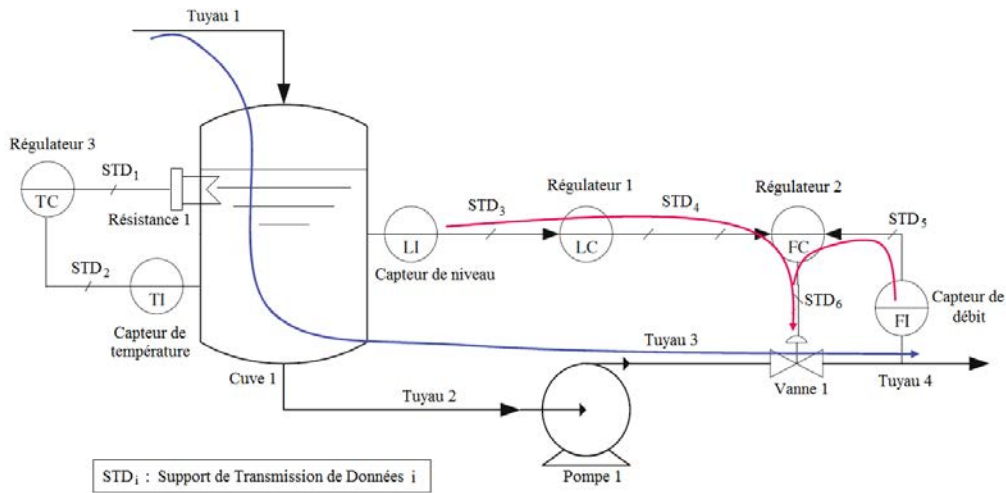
Tuyau 1

Régulateur 3

TC

$STD_1$

Résistance 1

$STD_2$

TI

Capteur de température

Cuve 1

LI

Capteur de niveau

$STD_3$

Régulateur 1

LC

$STD_4$

Régulateur 2

FC

$STD_5$

$STD_6$

FI

Capteur de débit

Tuyau 3

Vanne 1

Tuyau 4

Tuyau 2

Pompe 1

$STD_i$ : Support de Transmission de Données i